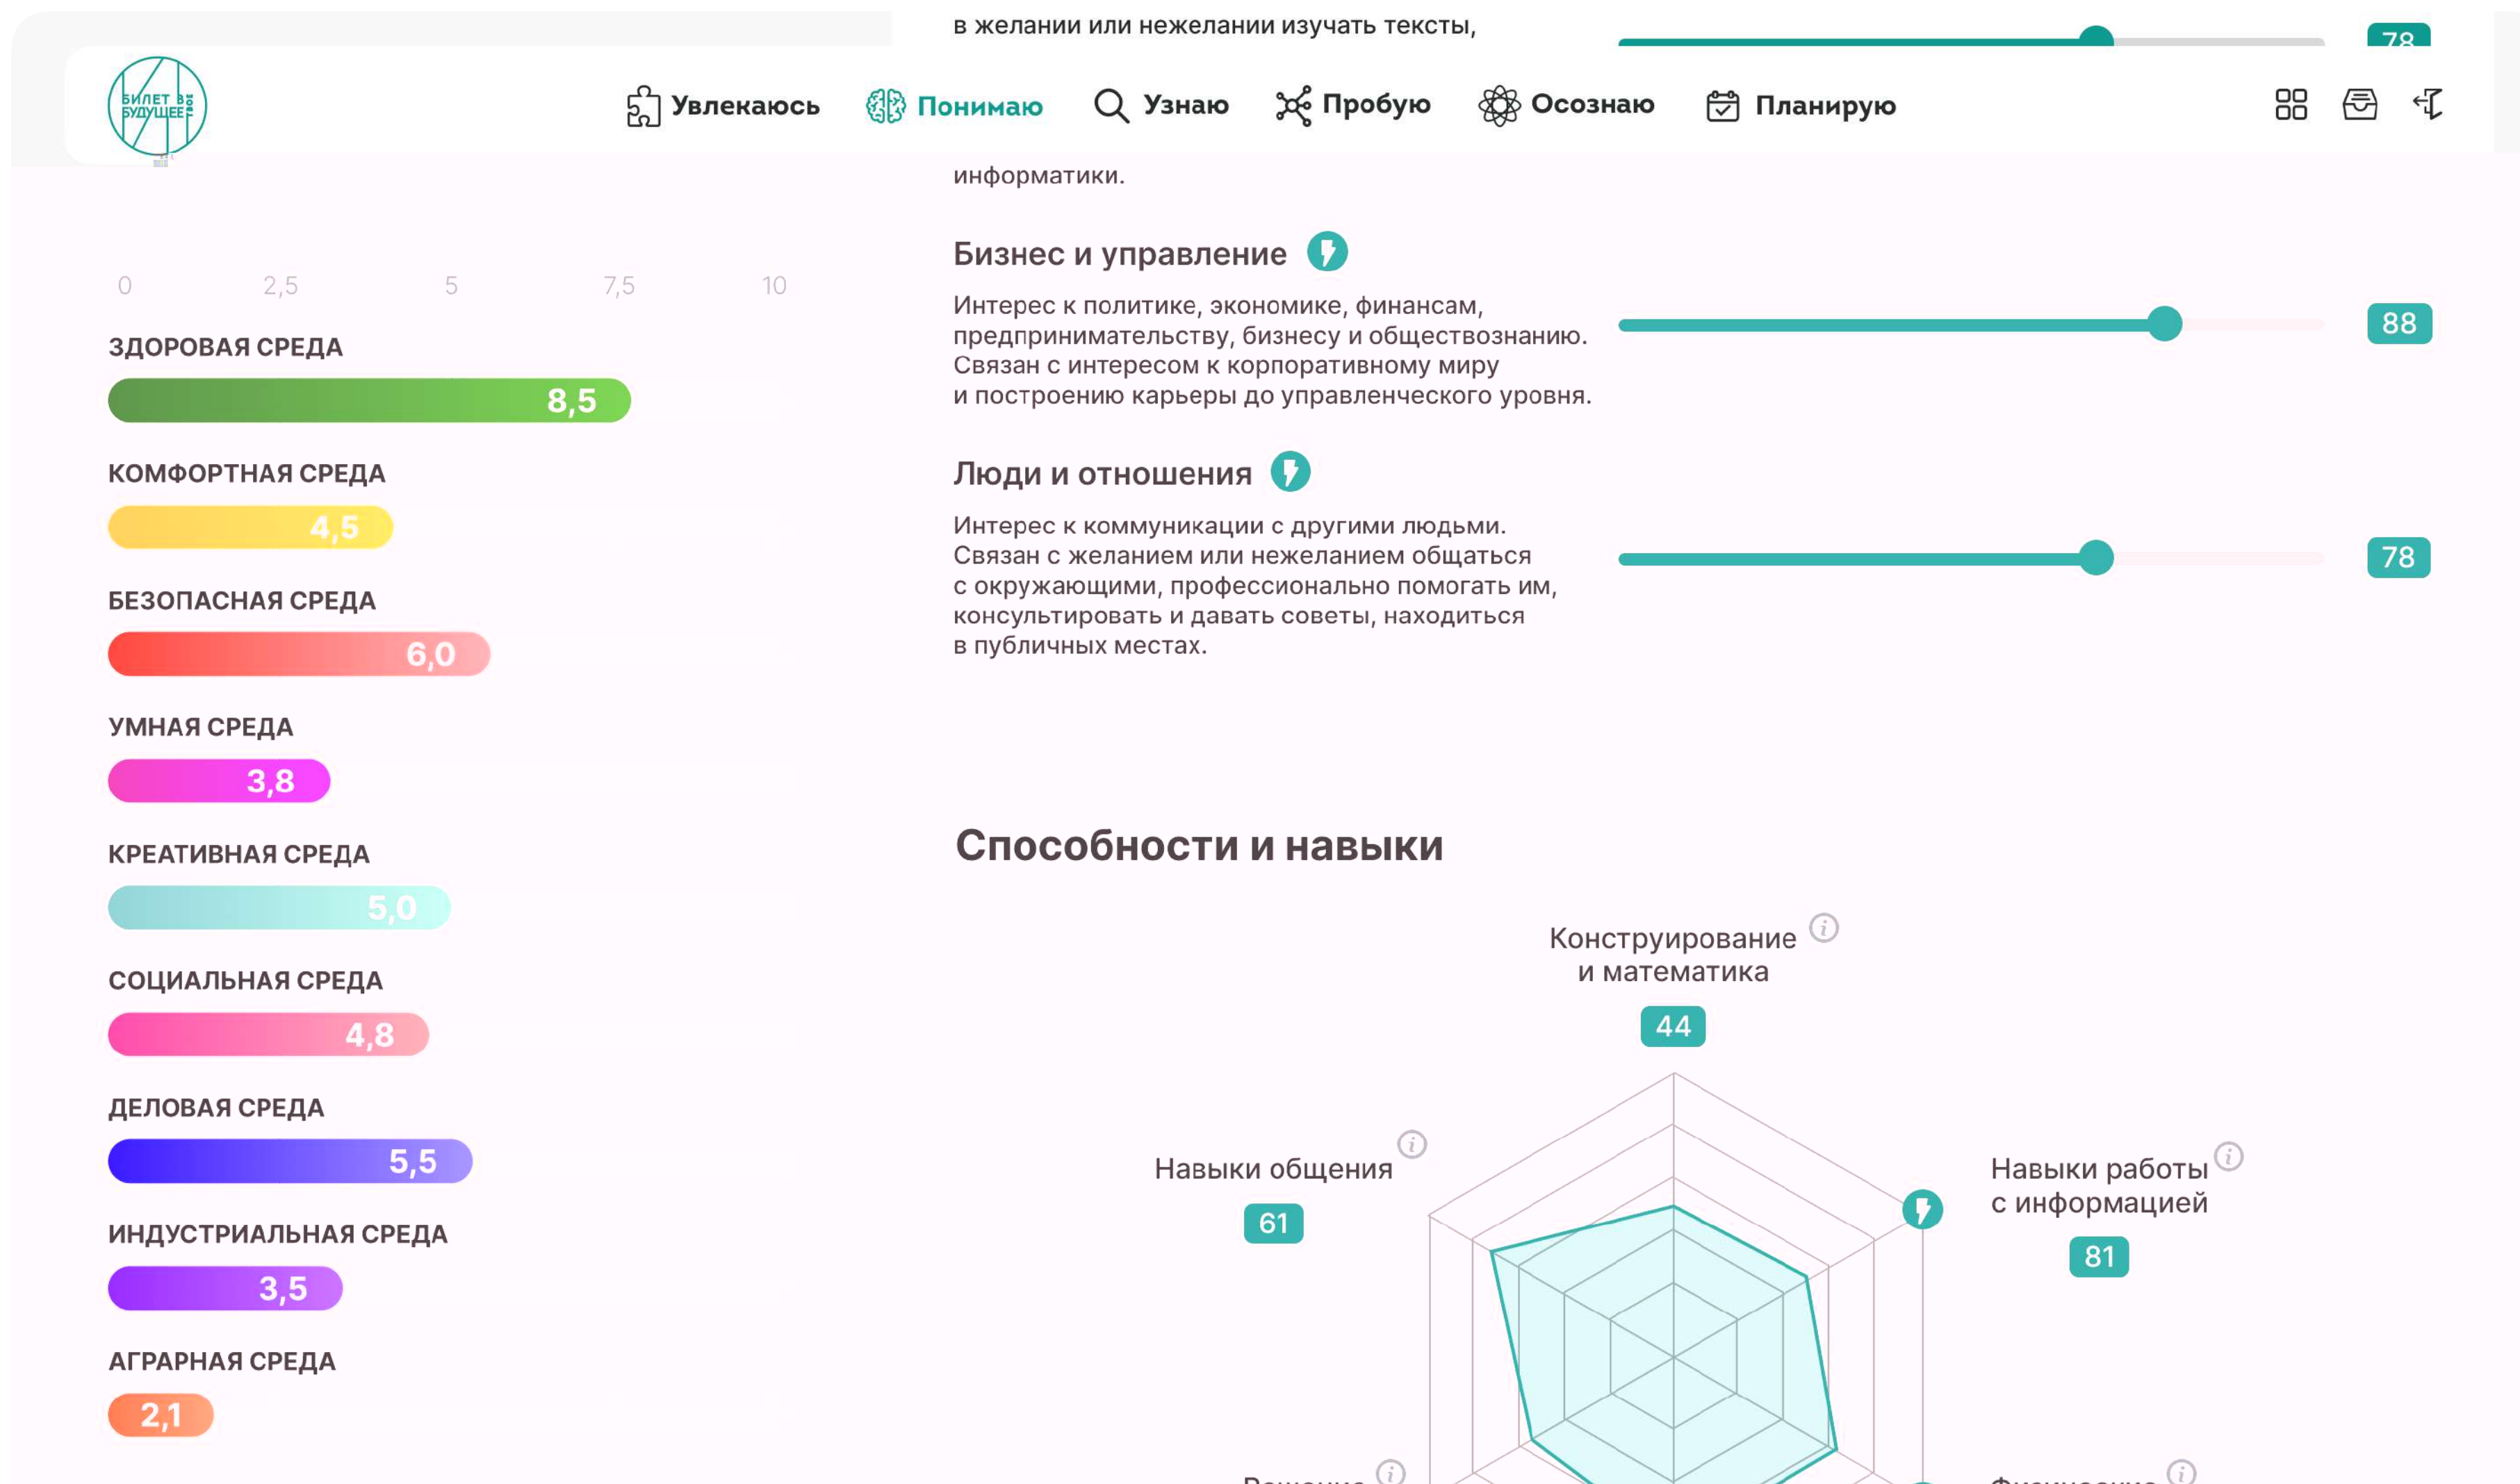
в желании или нежелании изучать тексты,

78

БИЛЕТ В БУДУЩЕЕ

Увлекаюсь Понимаю Узнаю Пробую Осознаю Планирую

информатики.

0 2,5 5 7,5 10

ЗДОРОВАЯ СРЕДА

8,5

КОМФОРТНАЯ СРЕДА

4,5

БЕЗОПАСНАЯ СРЕДА

6,0

УМНАЯ СРЕДА

3,8

КРЕАТИВНАЯ СРЕДА

5,0

СОЦИАЛЬНАЯ СРЕДА

4,8

ДЕЛОВАЯ СРЕДА

5,5

ИНДУСТРИАЛЬНАЯ СРЕДА

3,5

АГРАРНАЯ СРЕДА

2,1

Бизнес и управление

Интерес к политике, экономике, финансам, предпринимательству, бизнесу и обществознанию. Связан с интересом к корпоративному миру и построению карьеры до управленческого уровня.

88

Люди и отношения

Интерес к коммуникации с другими людьми. Связан с желанием или нежеланием общаться с окружающими, профессионально помогать им, консультировать и давать советы, находиться в публичных местах.

78

Способности и навыки

Конструирование и математика

44

Навыки общения

61

Навыки работы с информацией

81

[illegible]

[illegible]